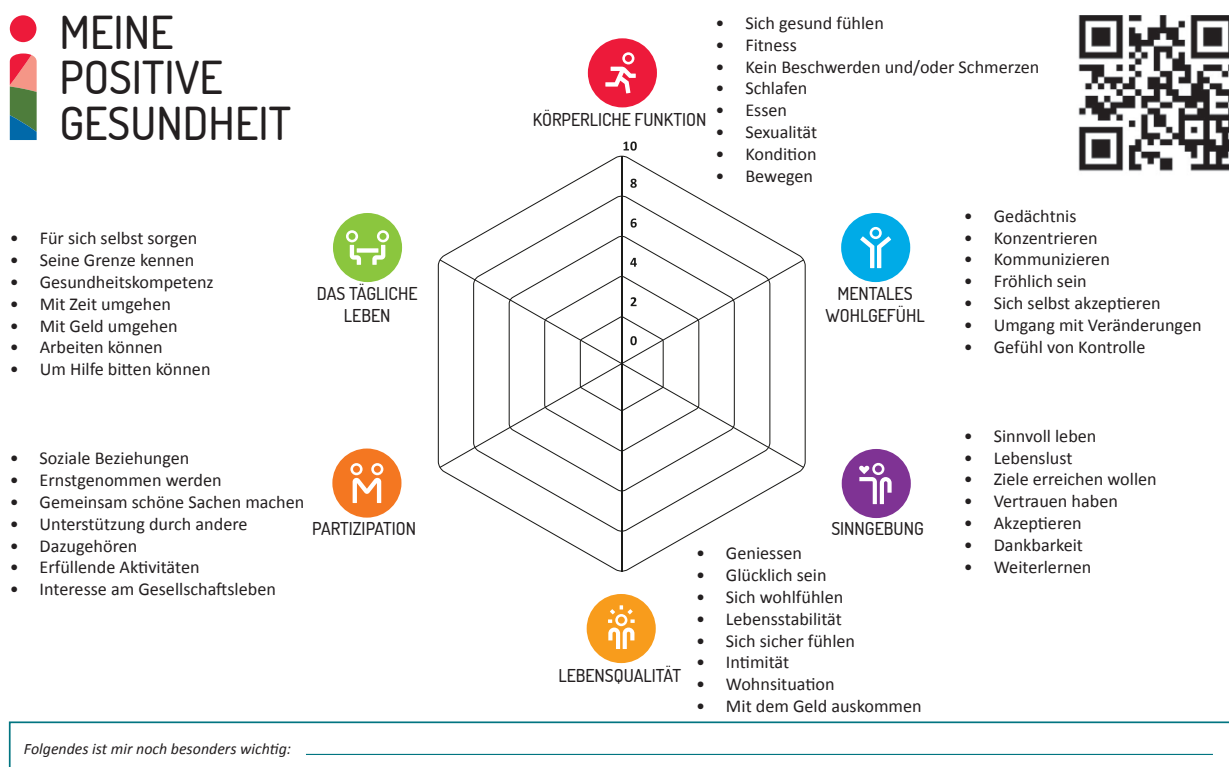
MEINE POSITIVE GESUNDHEIT

KÖRPERLICHE FUNKTION

- Sich gesund fühlen
- Fitness
- Kein Beschwerden und/oder Schmerzen
- Schlafen
- Essen
- Sexualität
- Kondition
- Bewegen

10
8
6
4
2
0

DAS TÄGLICHE LEBEN

- Für sich selbst sorgen
- Seine Grenze kennen
- Gesundheitskompetenz
- Mit Zeit umgehen
- Mit Geld umgehen
- Arbeiten können
- Um Hilfe bitten können

MENTALES WOHLGEFÜHL

- Gedächtnis
- Konzentrieren
- Kommunizieren
- Fröhlich sein
- Sich selbst akzeptieren
- Umgang mit Veränderungen
- Gefühl von Kontrolle

PARTIZIPATION

- Soziale Beziehungen
- Ernstgenommen werden
- Gemeinsam schöne Sachen machen
- Unterstützung durch andere
- Dazugehören
- Erfüllende Aktivitäten
- Interesse am Gesellschaftsleben

SINNGEBUNG

- Sinnvoll leben
- Lebenslust
- Ziele erreichen wollen
- Vertrauen haben
- Akzeptieren
- Dankbarkeit
- Weiterlernen

LEBENSQUALITÄT

- Geniessen
- Glücklich sein
- Sich wohlfühlen
- Lebensstabilität
- Sich sicher fühlen
- Intimität
- Wohnsituation
- Mit dem Geld auskommen

Folgendes ist mir noch besonders wichtig: